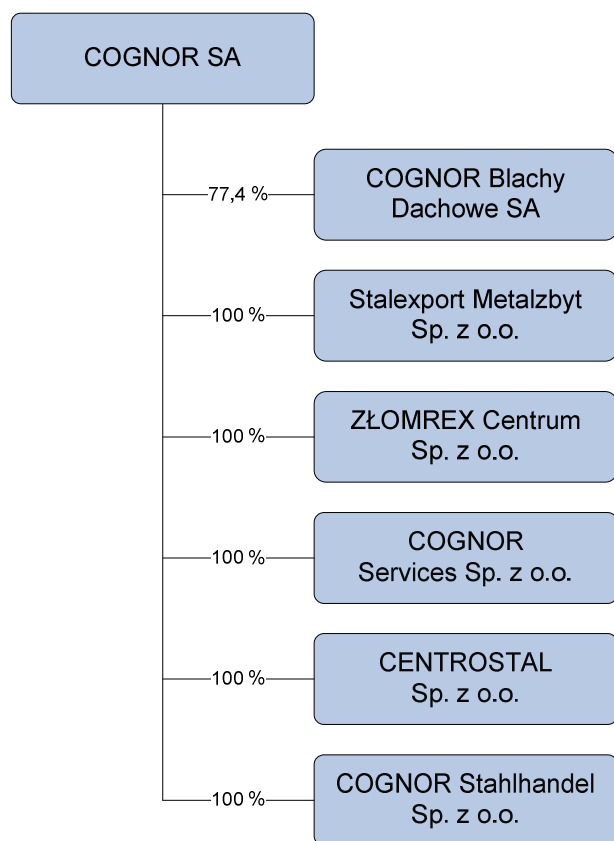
COGNOR SA

77,4 %

COGNOR Blachy Dachowe SA

100 %

Stalexport Metalzbyt Sp. z o.o.

100 %

ZŁOMREX Centrum Sp. z o.o.

100 %

COGNOR Services Sp. z o.o.

100 %

CENTROSTAL Sp. z o.o.

100 %

COGNOR Stahlhandel Sp. z o.o.